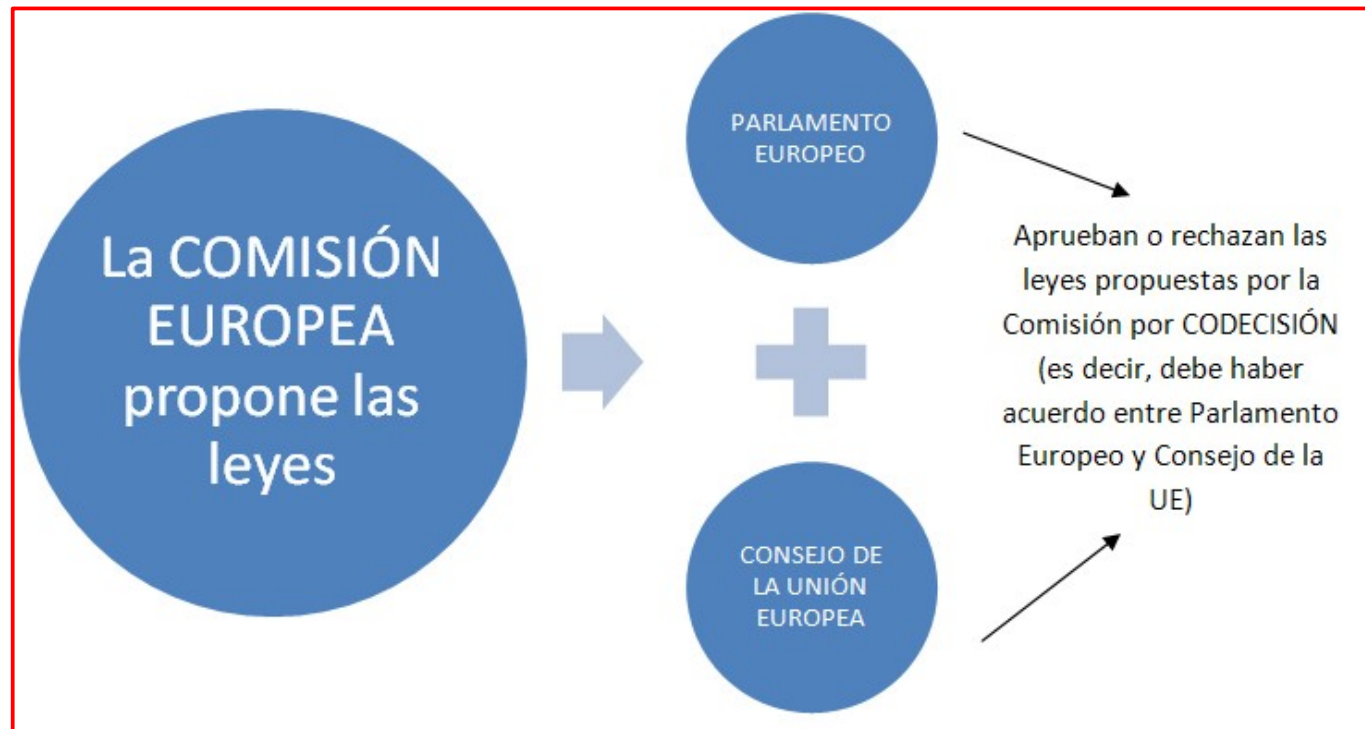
La COMISIÓN EUROPEA propone las leyes

PARLAMENTO EUROPEO

CONSEJO DE LA UNIÓN EUROPEA

Aprueban o rechazan las leyes propuestas por la Comisión por CODECISIÓN (es decir, debe haber acuerdo entre Parlamento Europeo y Consejo de la UE)